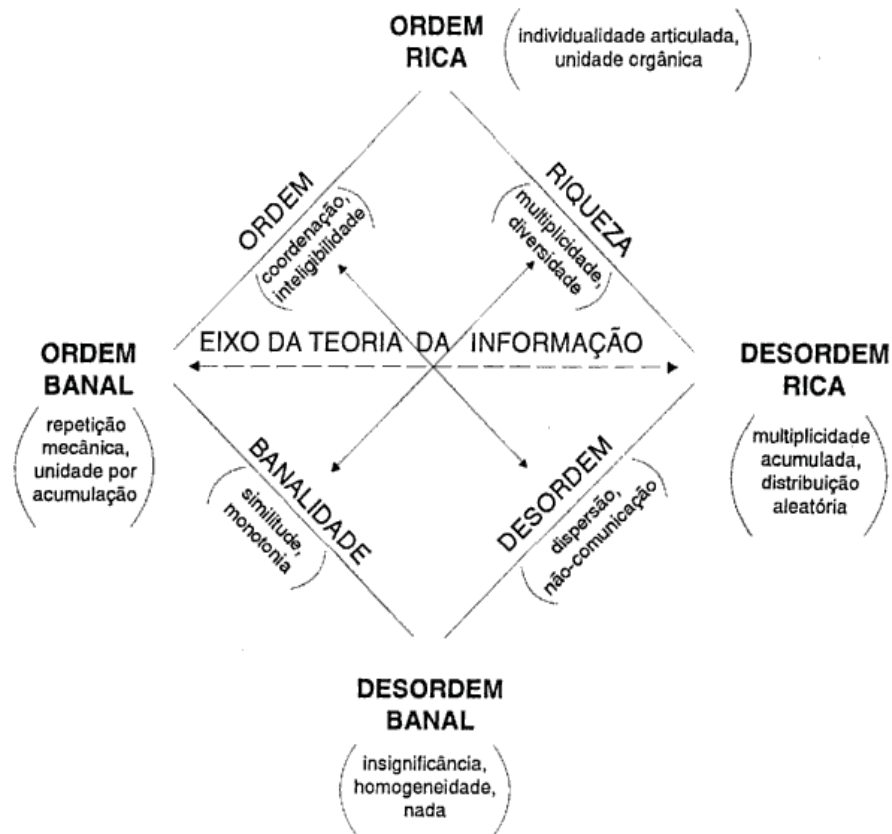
ORDEM RICA

(individualidade articulada, unidade orgânica)

ORDEM

(coordenação, inteligibilidade)

RIQUEZA

(multiplicidade, diversidade)

ORDEM BANAL

(repetição mecânica, unidade por acumulação)

EIXO DA TEORIA DA INFORMAÇÃO

DESORDEM RICA

(multiplicidade acumulada, distribuição aleatória)

BANALIDADE

(similitude, monotonia)

DESORDEM

(dispersão, não-comunicação)

DESORDEM BANAL

(insignificância, homogeneidade, nada)